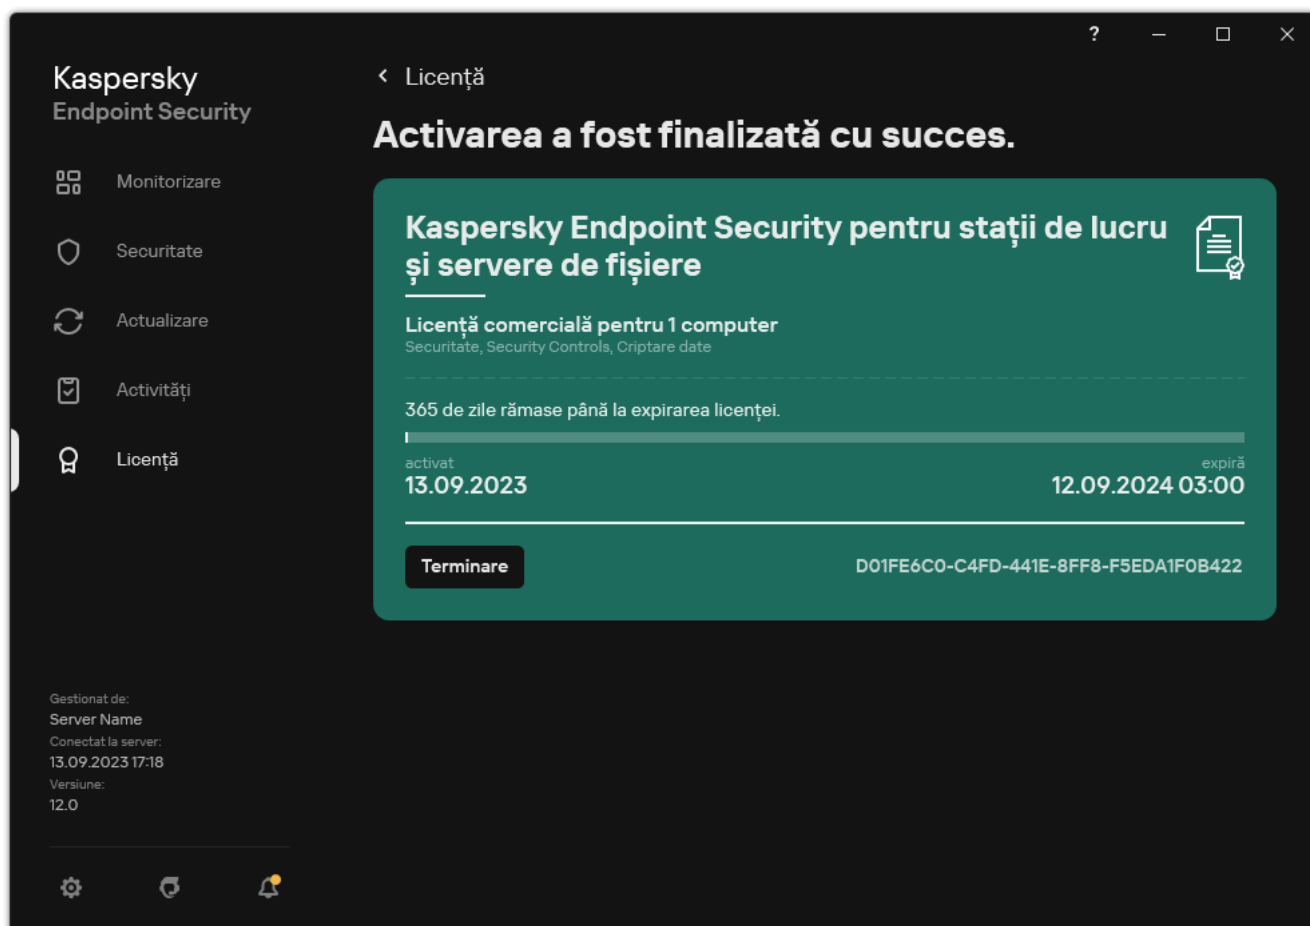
?

Kaspersky
Endpoint Security

Monitorizare

Securitate

Actualizare

Activități

Licență

Gestionat de:
Server Name
Conectat la server:
13.09.2023 17:18
Versiune:
12.0

Licență

Activarea a fost finalizată cu succes.

Kaspersky Endpoint Security pentru stații de lucru și servere de fișiere

Licență comercială pentru 1 computer
Securitate, Security Controls, Criptare date

365 de zile rămase până la expirarea licenței.

activat
13.09.2023

expiră
12.09.2024 03:00

Terminare

D01FE6C0-C4FD-441E-8FF8-F5EDA1F0B422